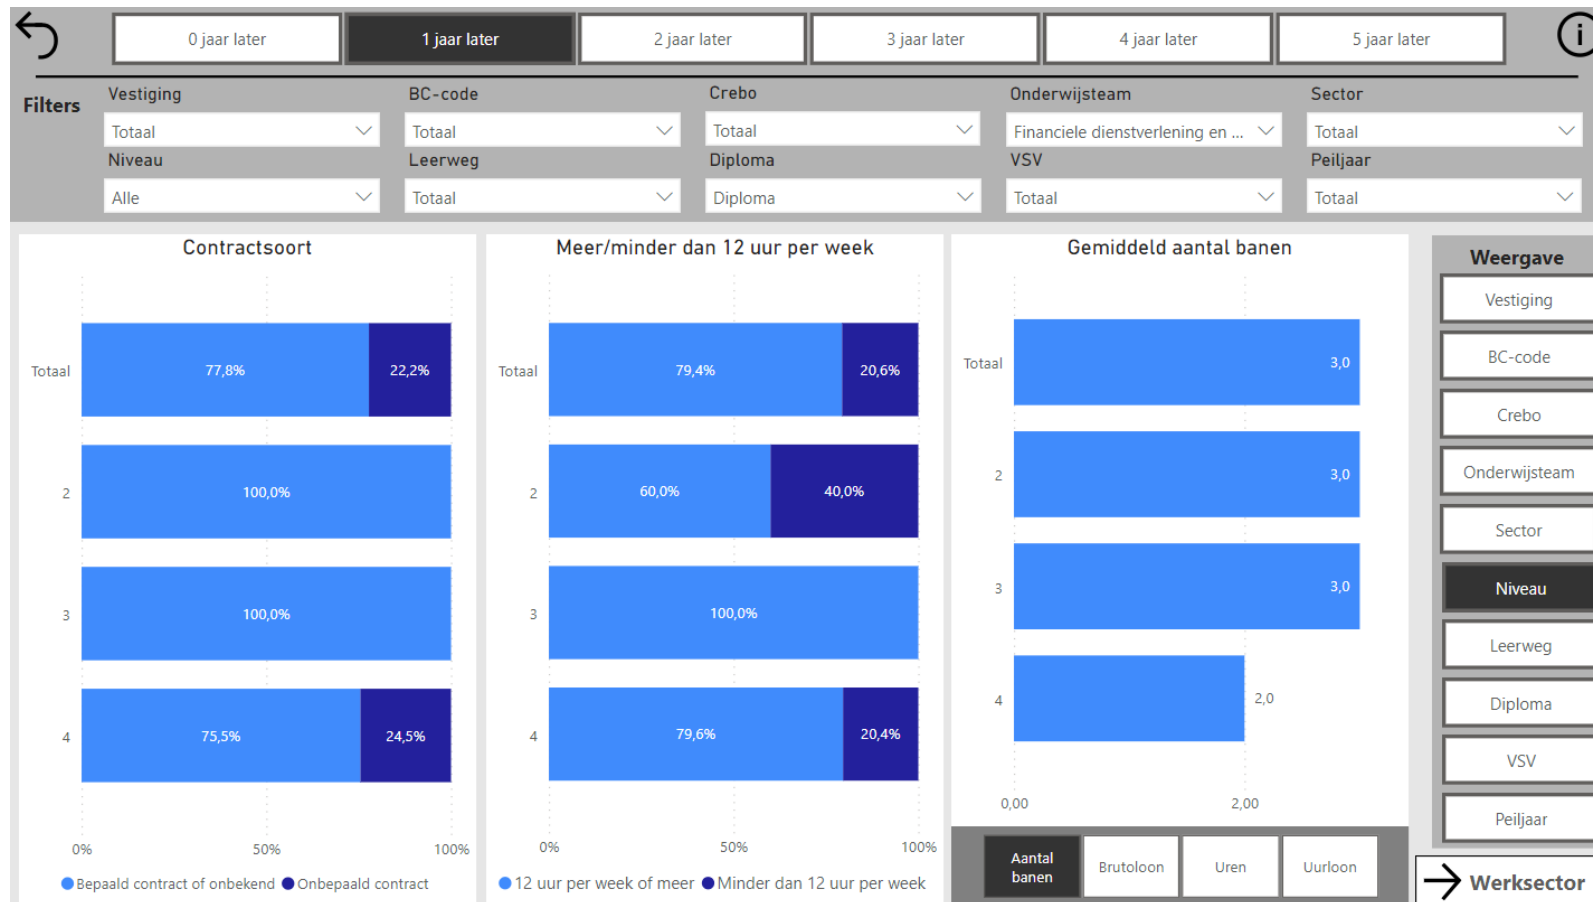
0 jaar later | 1 jaar later | 2 jaar later | 3 jaar later | 4 jaar later | 5 jaar later

Filters

Vestiging: Totaal
BC-code: Totaal
Crebo: Totaal
Onderwijsteam: Financiele dienstverlening en ...
Sector: Totaal
Niveau: Alle
Leerweg: Totaal
Diploma: Diploma
VSV: Totaal
Peiljaar: Totaal

Contractsoort

| | Bepaald contract of onbekend | Onbepaald contract |
|---|---|---|
| Totaal | 77,8% | 22,2% |
| 2 | 100,0% | |
| 3 | 100,0% | |
| 4 | 75,5% | 24,5% |

0% 50% 100%

Bepaald contract of onbekend Onbepaald contract

Meer/minder dan 12 uur per week

| | 12 uur per week of meer | Minder dan 12 uur per week |
|---|---|---|
| Totaal | 79,4% | 20,6% |
| 2 | 60,0% | 40,0% |
| 3 | 100,0% | |
| 4 | 79,6% | 20,4% |

0% 50% 100%

12 uur per week of meer Minder dan 12 uur per week

Gemiddeld aantal banen

| | |
|---|---|
| Totaal | 3,0 |
| 2 | 3,0 |
| 3 | 3,0 |
| 4 | 2,0 |

0,00 2,00

Aantal banen | Brutoloon | Uren | Uurloon

Weergave
Vestiging
BC-code
Crebo
Onderwijsteam
Sector
Niveau
Leerweg
Diploma
VSV
Peiljaar

Werksector